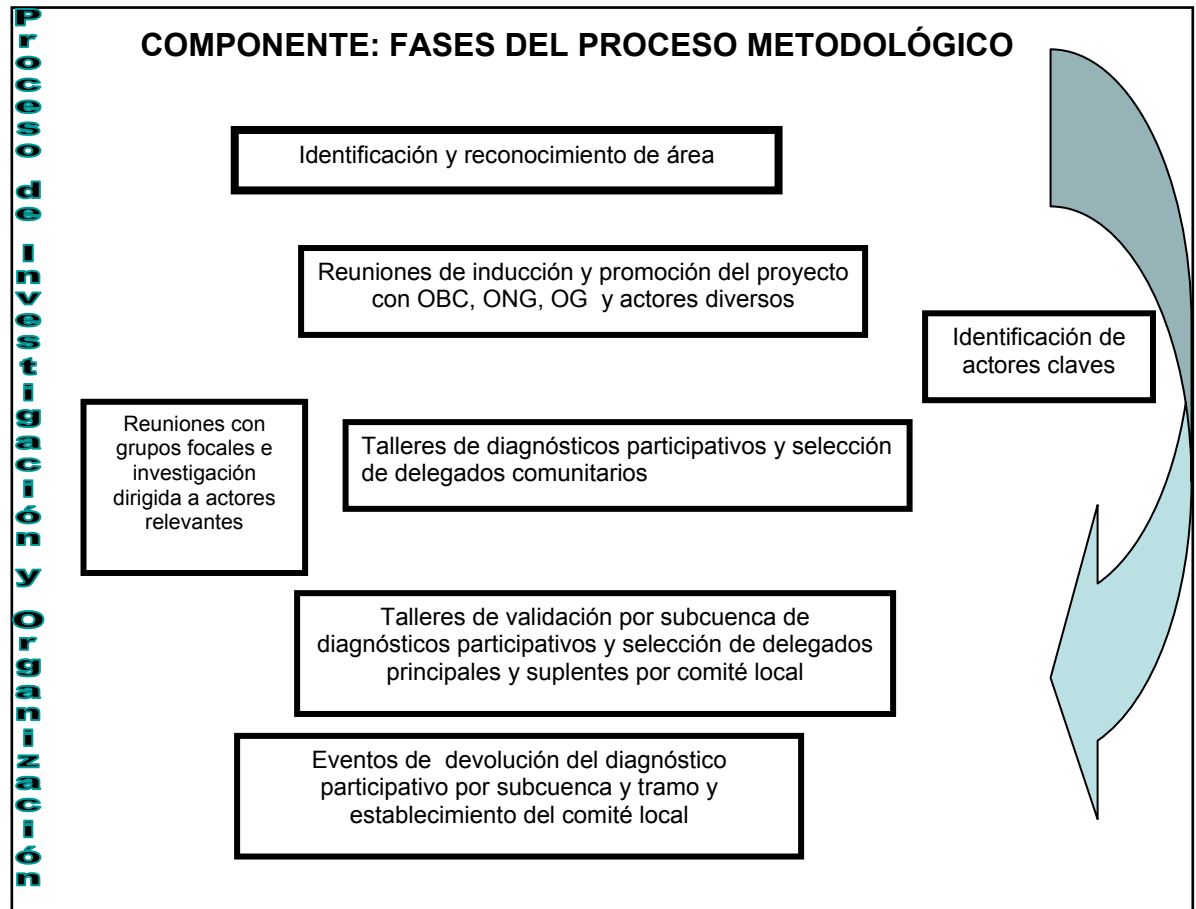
Proceso de Investigación y Organización

COMPONENTE: FASES DEL PROCESO METODOLÓGICO

Identificación y reconocimiento de área

Reuniones de inducción y promoción del proyecto con OBC, ONG, OG y actores diversos

Identificación de actores claves

Reuniones con grupos focales e investigación dirigida a actores relevantes

Talleres de diagnósticos participativos y selección de delegados comunitarios

Talleres de validación por subcuenca de diagnósticos participativos y selección de delegados principales y suplentes por comité local

Eventos de devolución del diagnóstico participativo por subcuenca y tramo y establecimiento del comité local